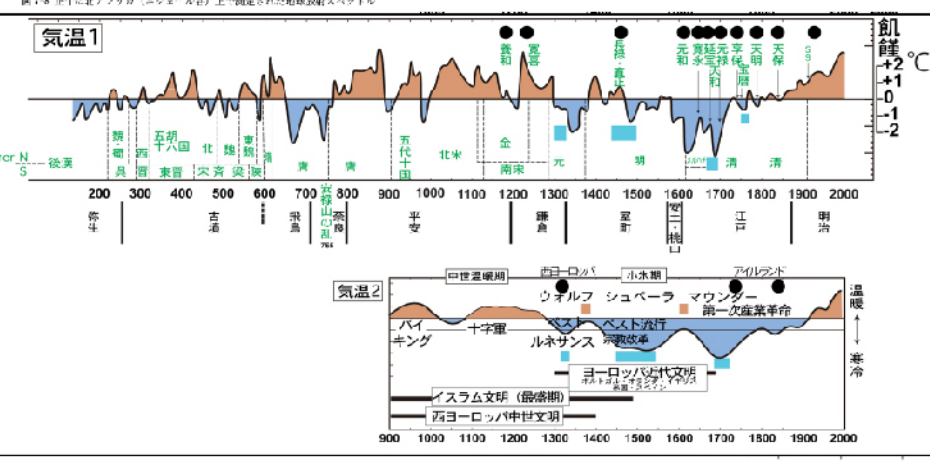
図 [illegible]

気温1

飢饉

+2 ℃
+1
0
-1
-2

養和　寛喜　長禄・寛正　元和　寛永　延宝　元禄　天和　享保　宝暦　天明　天保

魏　蜀　呉　西晋　五胡十六国　東晋　北　魏　宋　斉　梁　東魏　西魏　陳　隋　唐　五代十国　北宋　金　南宋　元　明　清

後漢

200　300　400　500　600　700　800　900　1000　1100　1200　1300　1400　1500　1600　1700　1800　1900　2000

弥生　古墳　飛鳥　奈良　平安　鎌倉　室町　安土・桃山　江戸　明治

天平　長岡の乱

気温2

中世温暖期　西ヨーロッパ　小氷期　アイルランド

ウォルフ　シュペーラ　マウンダー

第一次産業革命

バイキング　十字軍　ペスト　ペスト流行

ルネサンス　宗教改革

ヨーロッパ近代文明

イスラム文明（最盛期）

西ヨーロッパ中世文明

温暖 ↔ 寒冷

900　1000　1100　1200　1300　1400　1500　1600　1700　1800　1900　2000